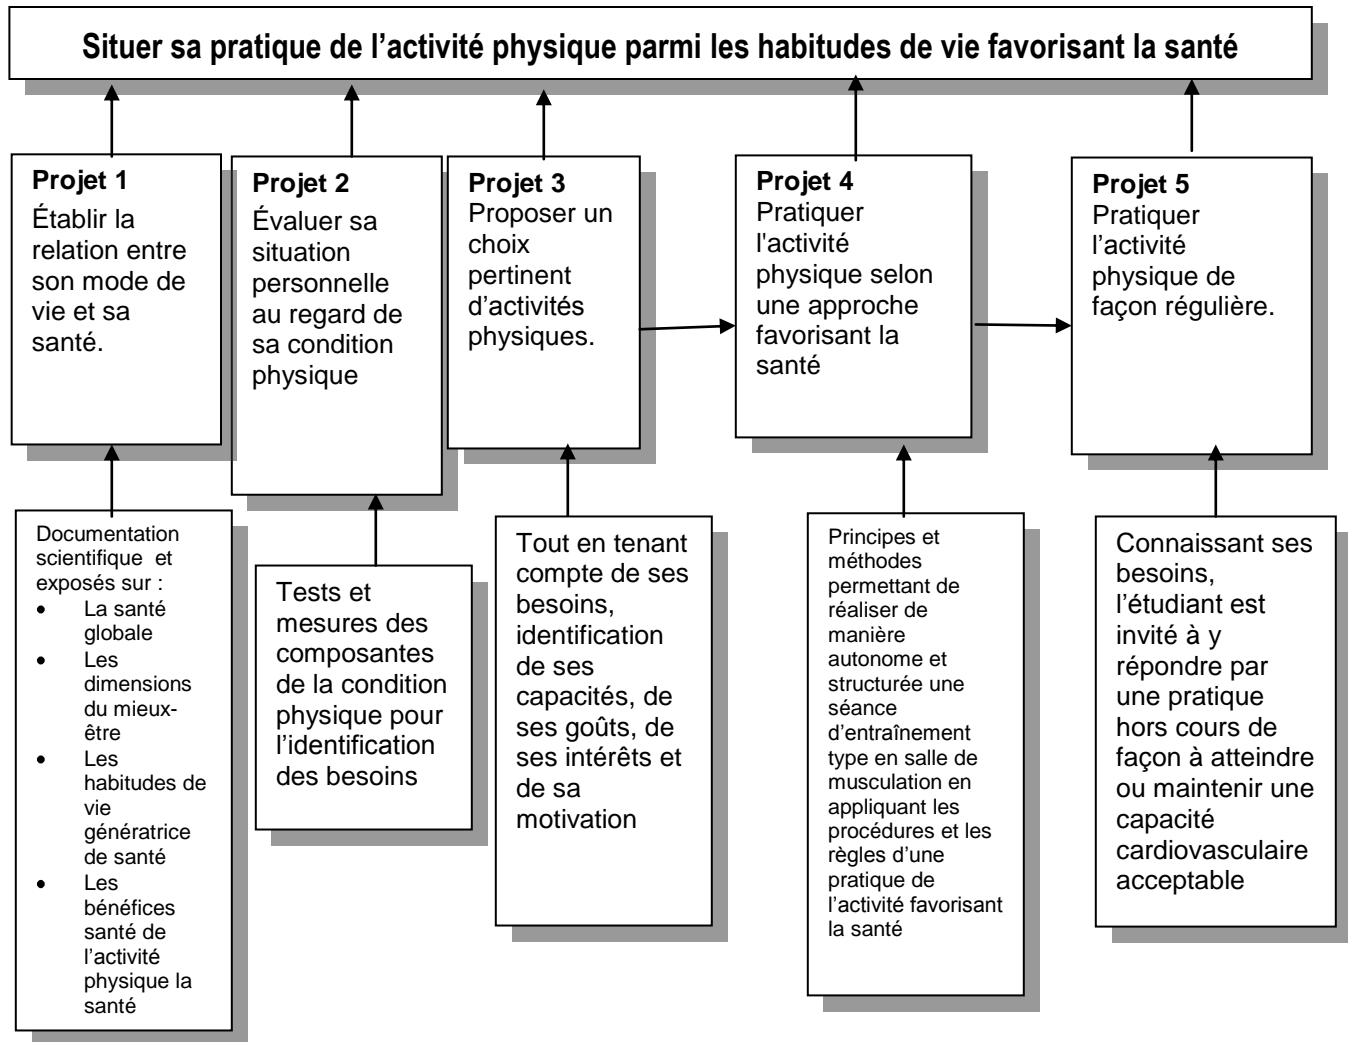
Situer sa pratique de l’activité physique parmi les habitudes de vie favorisant la santé

Projet 1
Établir la relation entre son mode de vie et sa santé.

Projet 2
Évaluer sa situation personnelle au regard de sa condition physique

Projet 3
Proposer un choix pertinent d’activités physiques.

Projet 4
Pratiquer l'activité physique selon une approche favorisant la santé

Projet 5
Pratiquer l’activité physique de façon régulière.

Documentation scientifique et exposés sur :
- La santé globale
- Les dimensions du mieux-être
- Les habitudes de vie génératrice de santé
- Les bénéfices santé de l’activité physique la santé

Tests et mesures des composantes de la condition physique pour l’identification des besoins

Tout en tenant compte de ses besoins, identification de ses capacités, de ses goûts, de ses intérêts et de sa motivation

Principes et méthodes permettant de réaliser de manière autonome et structurée une séance d’entraînement type en salle de musculation en appliquant les procédures et les règles d’une pratique de l’activité favorisant la santé

Connaissant ses besoins, l’étudiant est invité à y répondre par une pratique hors cours de façon à atteindre ou maintenir une capacité cardiovasculaire acceptable